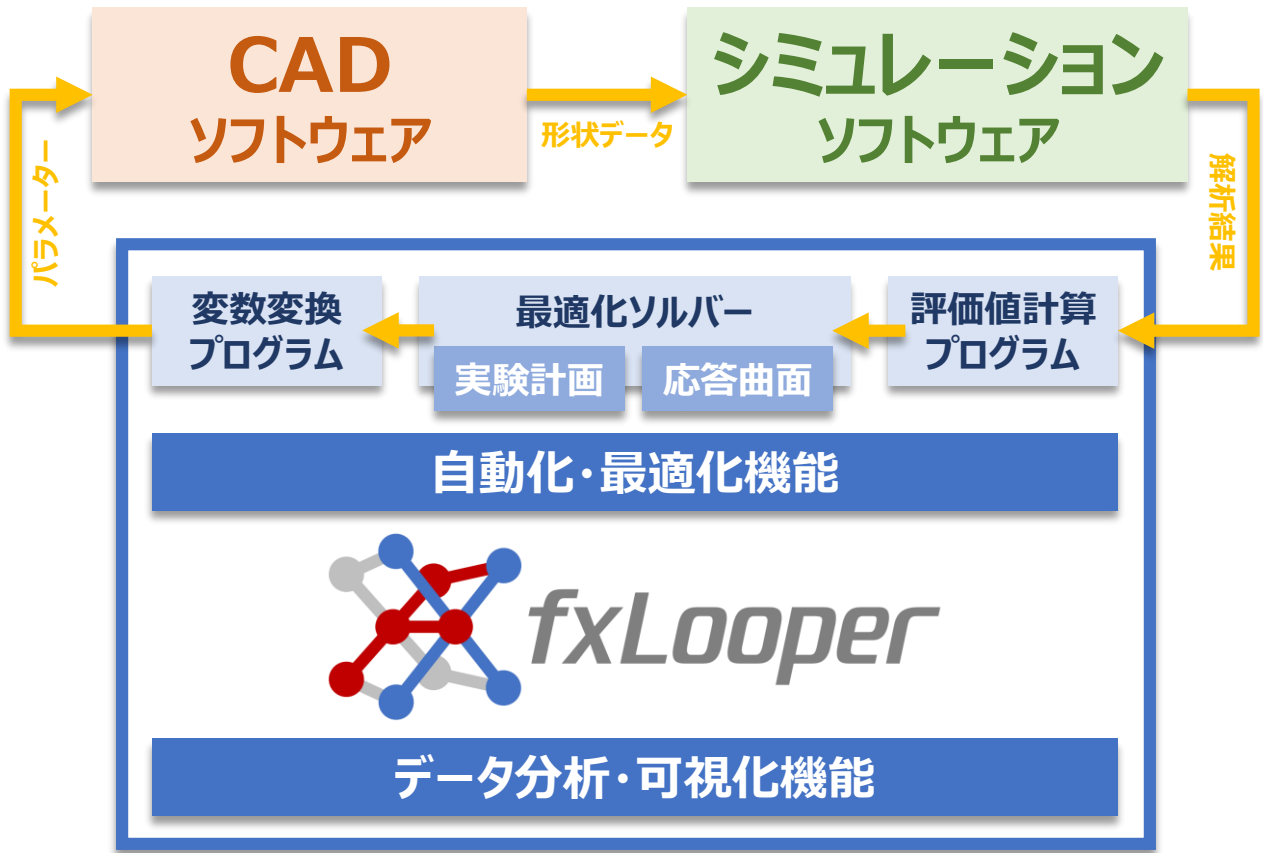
CAD
ソフトウェア

形状データ

シミュレーション
ソフトウェア

解析結果

パラメーター

変数変換
プログラム

最適化ソルバー

実験計画

応答曲面

評価値計算
プログラム

自動化・最適化機能

fxLooper

データ分析・可視化機能